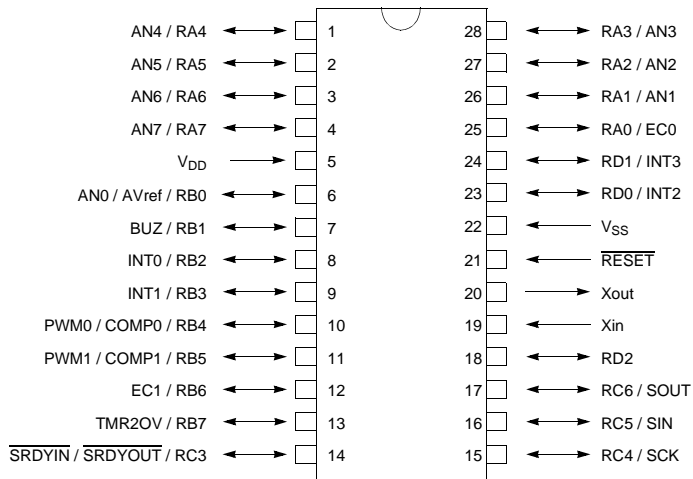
AN4 / RA4 1
AN5 / RA5 2
AN6 / RA6 3
AN7 / RA7 4
$V_{DD}$ 5
AN0 / AVref / RB0 6
BUZ / RB1 7
INT0 / RB2 8
INT1 / RB3 9
PWM0 / COMP0 / RB4 10
PWM1 / COMP1 / RB5 11
EC1 / RB6 12
TMR2OV / RB7 13
$\overline{\text{SRDYIN}}$ / $\overline{\text{SRDYOUT}}$ / RC3 14

28 RA3 / AN3
27 RA2 / AN2
26 RA1 / AN1
25 RA0 / EC0
24 RD1 / INT3
23 RD0 / INT2
22 $V_{SS}$
21 $\overline{\text{RESET}}$
20 Xout
19 Xin
18 RD2
17 RC6 / SOUT
16 RC5 / SIN
15 RC4 / SCK